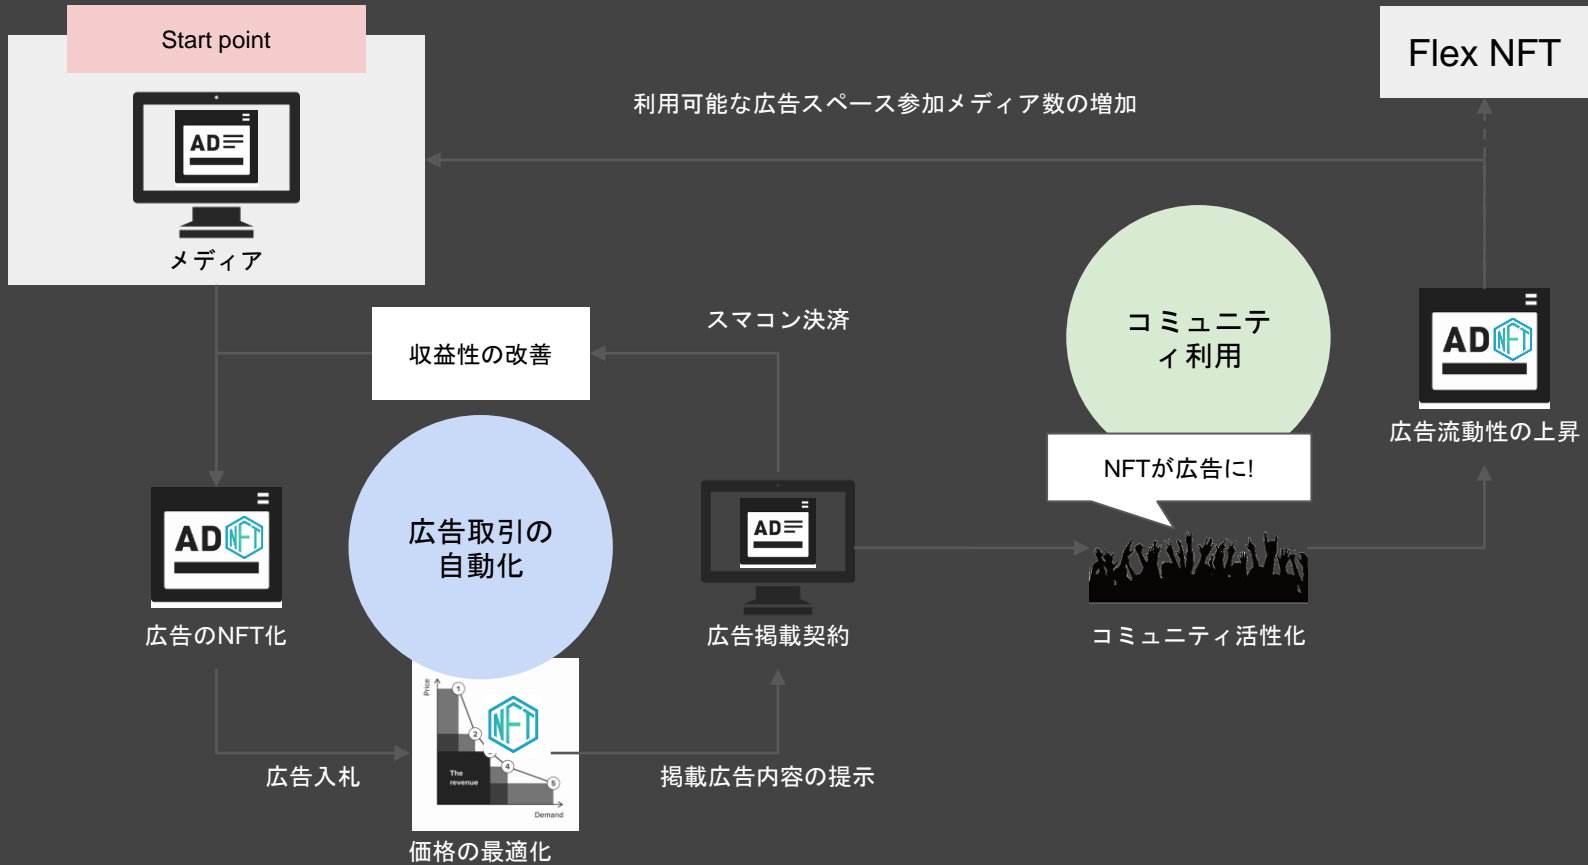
Start point

AD

メディア

Flex NFT

利用可能な広告スペース参加メディア数の増加

収益性の改善

スマコン決済

コミュニティ利用

AD

広告流動性の上昇

NFTが広告に!

AD

広告のNFT化

広告取引の自動化

AD

広告掲載契約

コミュニティ活性化

Price

1

2

3

4

5

The revenue

Demand

広告入札

掲載広告内容の提示

価格の最適化